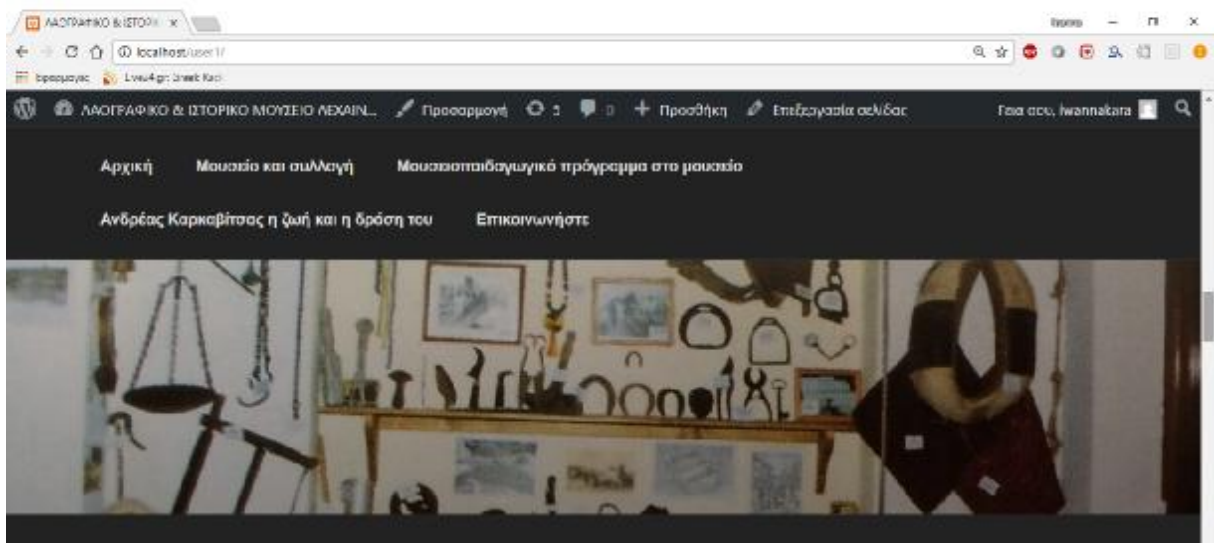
ΛΑΟΓΡΑΦΙΚΟ & ΙΣΤΟΡ ×

Ioanna

localhost/user1/

Εφαρμογές Lvsu4.gr: Greek Keyb

ΛΑΟΓΡΑΦΙΚΟ & ΙΣΤΟΡΙΚΟ ΜΟΥΣΕΙΟ ΛΕΧΑΙΝ... Προσαρμογή 1 0 Προσθήκη Επεξεργασία σελίδας Γεια σου, Iwannakara

Αρχική Μουσείο και συλλογή Μουσειοπαιδαγωγικό πρόγραμμα στο μουσείο

Ανδρέας Καρκαβίτσας η ζωή και η δράση του Επικοινωνήστε